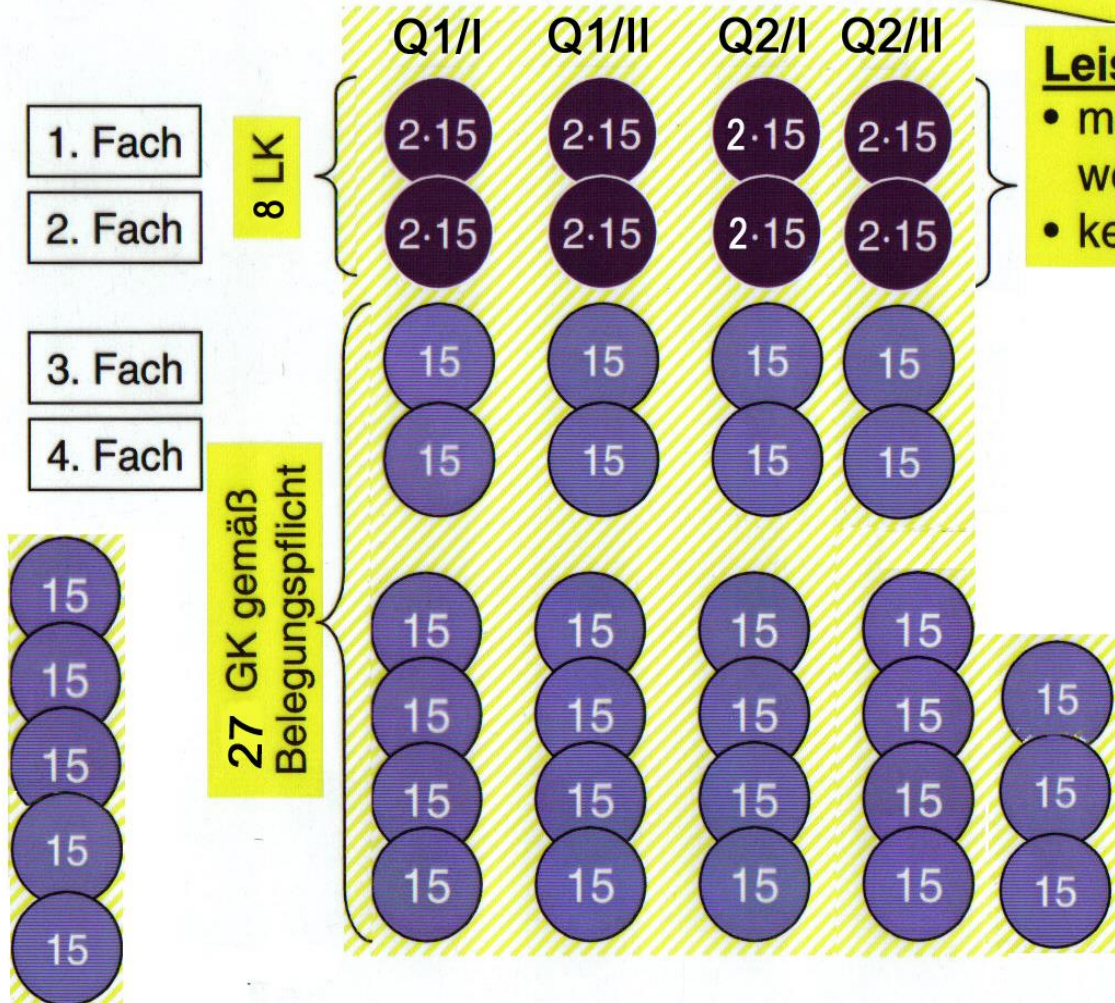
Q1/I Q1/II Q2/I Q2/II

Leis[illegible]
• m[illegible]
we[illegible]
• ke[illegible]

1. Fach
2. Fach
8 LK

| | Q1/I | Q1/II | Q2/I | Q2/II |
|---|---|---|---|---|
| 1. Fach | $2\cdot15$ | $2\cdot15$ | $2\cdot15$ | $2\cdot15$ |
| 2. Fach | $2\cdot15$ | $2\cdot15$ | $2\cdot15$ | $2\cdot15$ |
| 3. Fach | 15 | 15 | 15 | 15 |
| 4. Fach | 15 | 15 | 15 | 15 |
| | 15 | 15 | 15 | 15 |
| | 15 | 15 | 15 | 15 |
| | 15 | 15 | 15 | 15 |
| | 15 | 15 | 15 | 15 |

27 GK gemäß Belegungspflicht

15
15
15
15
15

15
15
15